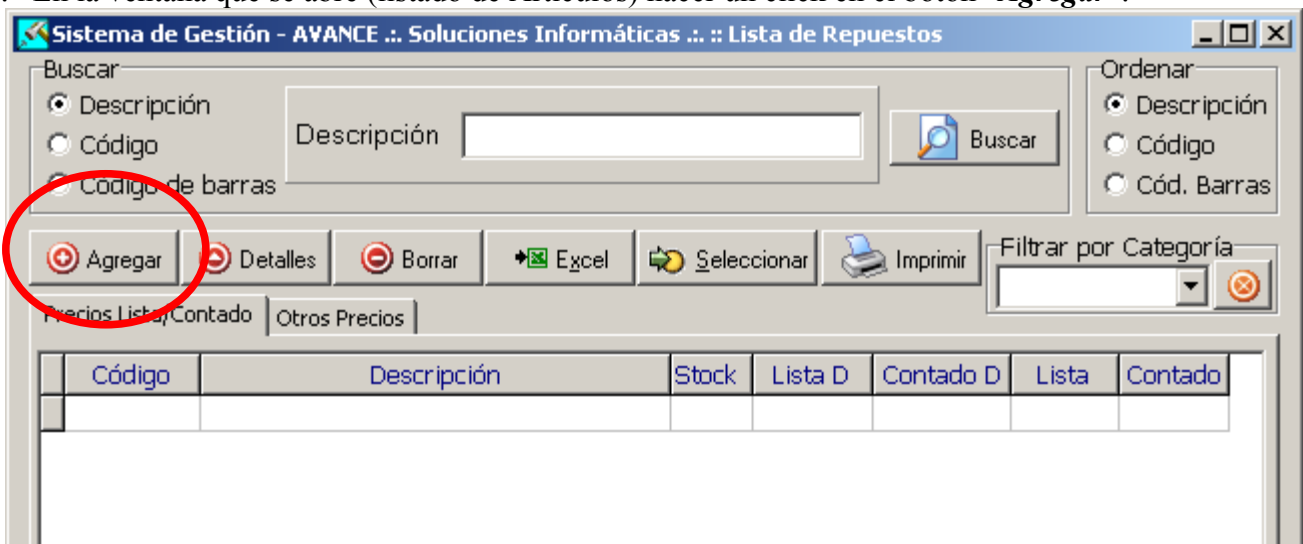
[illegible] En la ventana que se abre (listado de Artículos) hacer un click en el botón "Agregar".

Sistema de Gestión - AVANCE .:. Soluciones Informáticas .:. :: Lista de Repuestos

Buscar
Descripción
Código
Código de barras

Descripción

Buscar

Ordenar
Descripción
Código
Cód. Barras

Agregar
Detalles
Borrar
Excel
Seleccionar
Imprimir

Filtrar por Categoría

Precios Lista/Contado
Otros Precios

| Código | Descripción | Stock | Lista D | Contado D | Lista | Contado |
|---|---|---|---|---|---|---|
| | | | | | | |